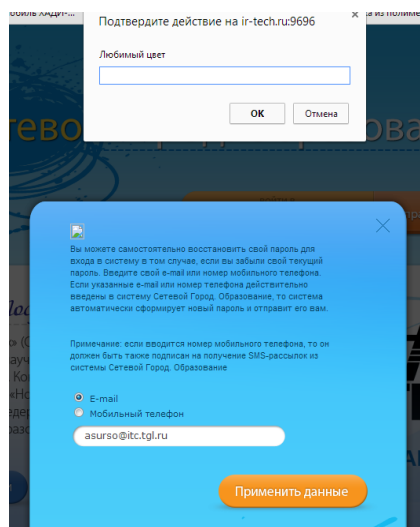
обиль ХАДИ-

а из полиме

Подтвердите действие на ir-tech.ru:9696

×

Любимый цвет

OK

Отмена

тево

рова

Вы можете самостоятельно восстановить свой пароль для входа в систему в том случае, если вы забыли свой текущий пароль. Введите свой e-mail или номер мобильного телефона. Если указанные e-mail или номер телефона действительно введены в систему Сетевой Город. Образование, то система автоматически сформирует новый пароль и отправит его вам.

Примечание: если вводится номер мобильного телефона, то он должен быть также подписан на получение SMS-рассылок из системы Сетевой Город. Образование

E-mail

Мобильный телефон

asurso@itc.tgl.ru

Применить данные